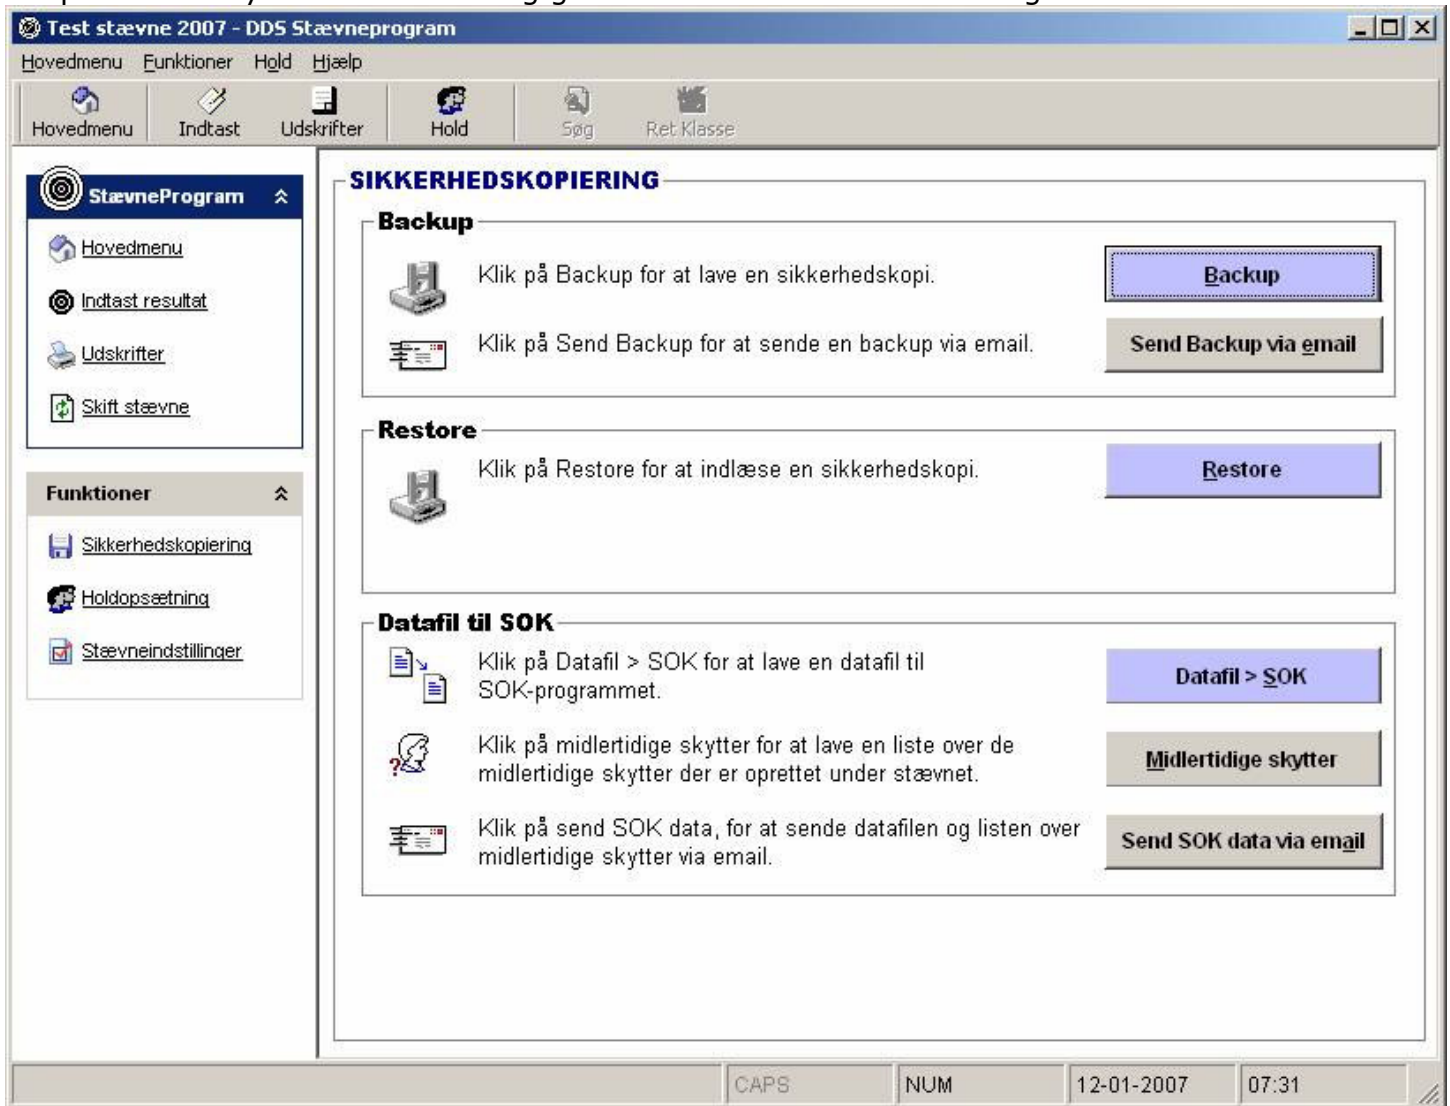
Test stævne 2007 - DDS Stævneprogram

Hovedmenu Funktioner Hold Hjælp

Hovedmenu Indtast Udskrifter Hold Søg Ret Klasse

StævneProgram

Hovedmenu

Indtast resultat

Udskrifter

Skift stævne

Funktioner

Sikkerhedskopiering

Holdopsætning

Stævneindstillinger

SIKKERHEDSKOPIERING

Backup

Klik på Backup for at lave en sikkerhedskopi.

Backup

Klik på Send Backup for at sende en backup via email.

Send Backup via email

Restore

Klik på Restore for at indlæse en sikkerhedskopi.

Restore

Datafil til SOK

Klik på Datafil > SOK for at lave en datafil til SOK-programmet.

Datafil > SOK

Klik på midlertidige skytter for at lave en liste over de midlertidige skytter der er oprettet under stævnet.

Midlertidige skytter

Klik på send SOK data, for at sende datafilen og listen over midlertidige skytter via email.

Send SOK data via email

CAPS NUM 12-01-2007 07:31